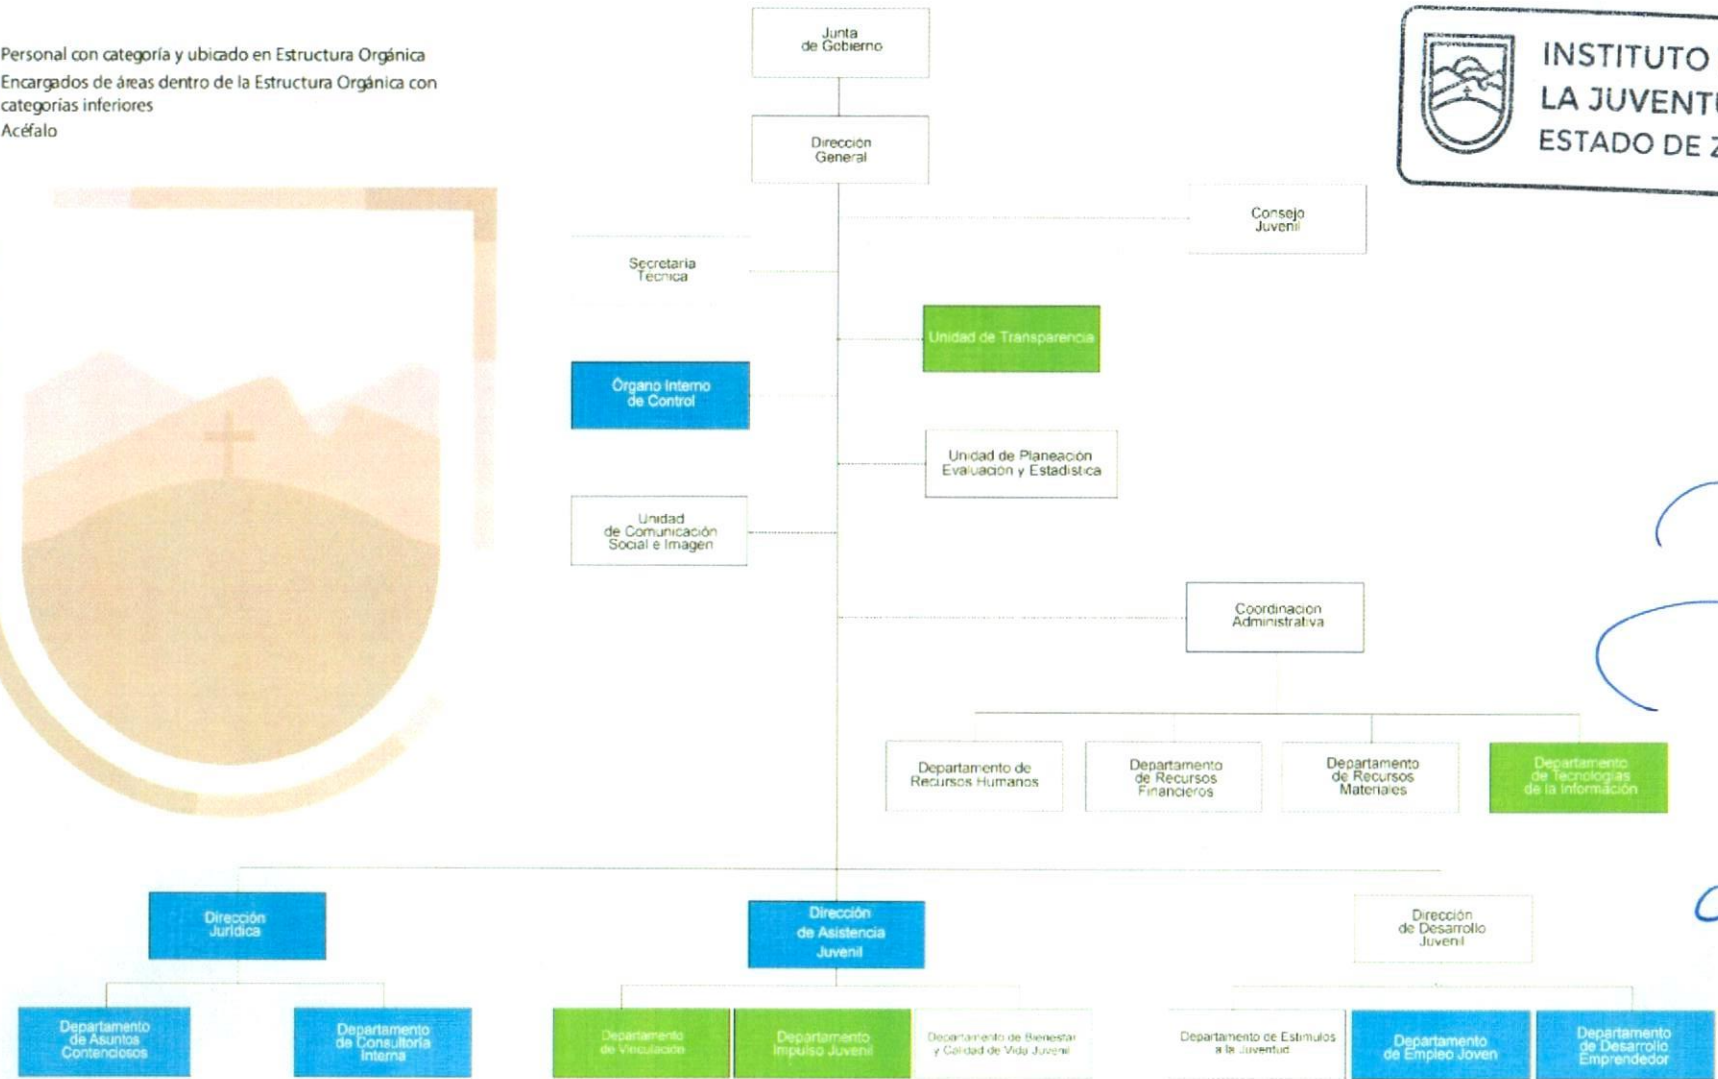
Personal con categoría y ubicado en Estructura Orgánica
Encargados de áreas dentro de la Estructura Orgánica con categorías inferiores
Acéfalo

INSTITUTO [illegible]
LA JUVENT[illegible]
ESTADO DE Z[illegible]

Junta de Gobierno

Dirección General

Consejo Juvenil

Secretaría Técnica

Unidad de Transparencia

Órgano Interno de Control

Unidad de Planeación Evaluación y Estadística

Unidad de Comunicación Social e Imagen

Coordinación Administrativa

Departamento de Recursos Humanos

Departamento de Recursos Financieros

Departamento de Recursos Materiales

Departamento de Tecnologías de la Información

Dirección Jurídica

Dirección de Asistencia Juvenil

Dirección de Desarrollo Juvenil

Departamento de Asuntos Contenciosos

Departamento de Consultoría Interna

Departamento de Vinculación

Departamento Impulso Juvenil

Departamento de Bienestar y Calidad de Vida Juvenil

Departamento de Estímulos a la Juventud

Departamento de Empleo Joven

Departamento de Desarrollo Emprendedor